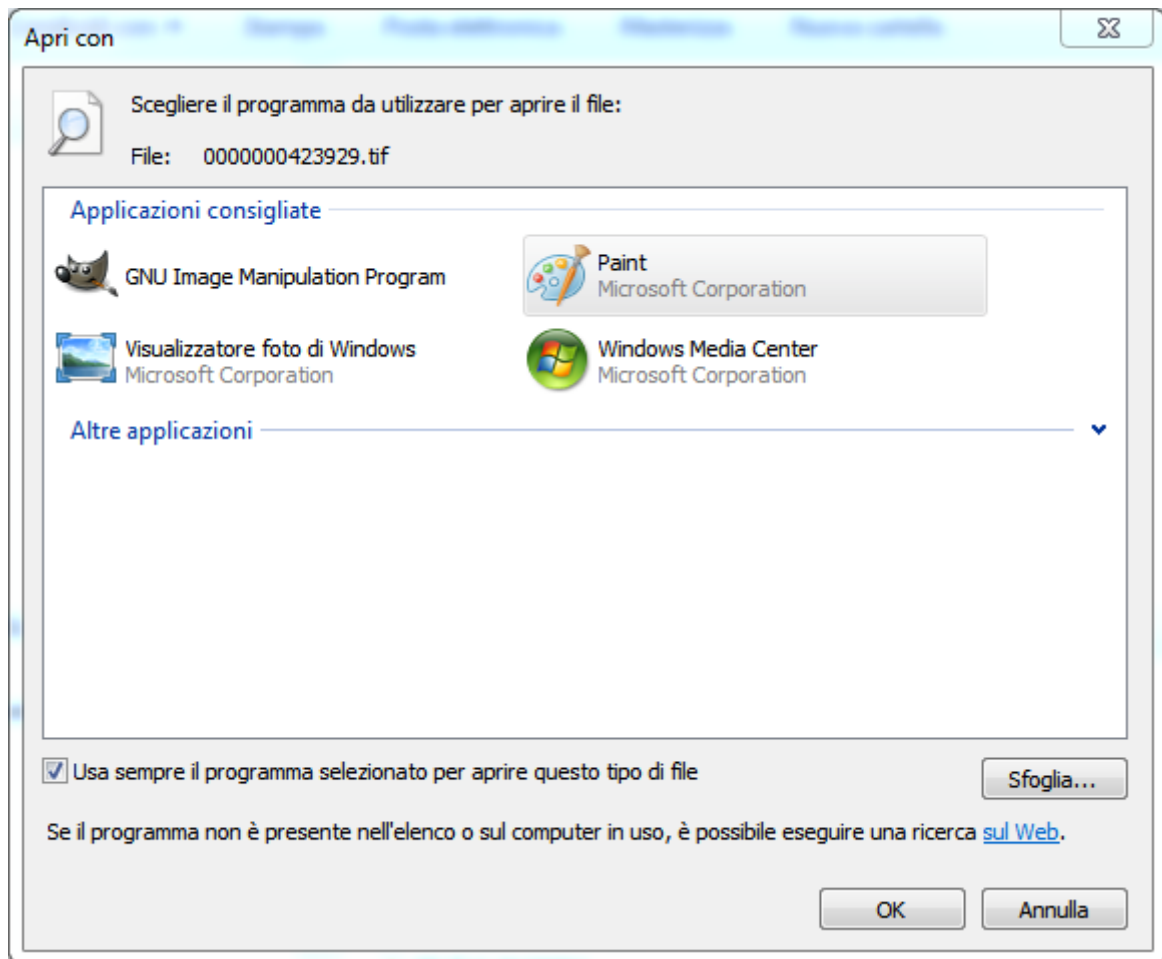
Apri con

Scegliere il programma da utilizzare per aprire il file:

File: 0000000423929.tif

Applicazioni consigliate

GNU Image Manipulation Program

Paint
Microsoft Corporation

Visualizzatore foto di Windows
Microsoft Corporation

Windows Media Center
Microsoft Corporation

Altre applicazioni

Usa sempre il programma selezionato per aprire questo tipo di file

Sfoglia...

Se il programma non è presente nell'elenco o sul computer in uso, è possibile eseguire una ricerca sul Web.

OK

Annulla